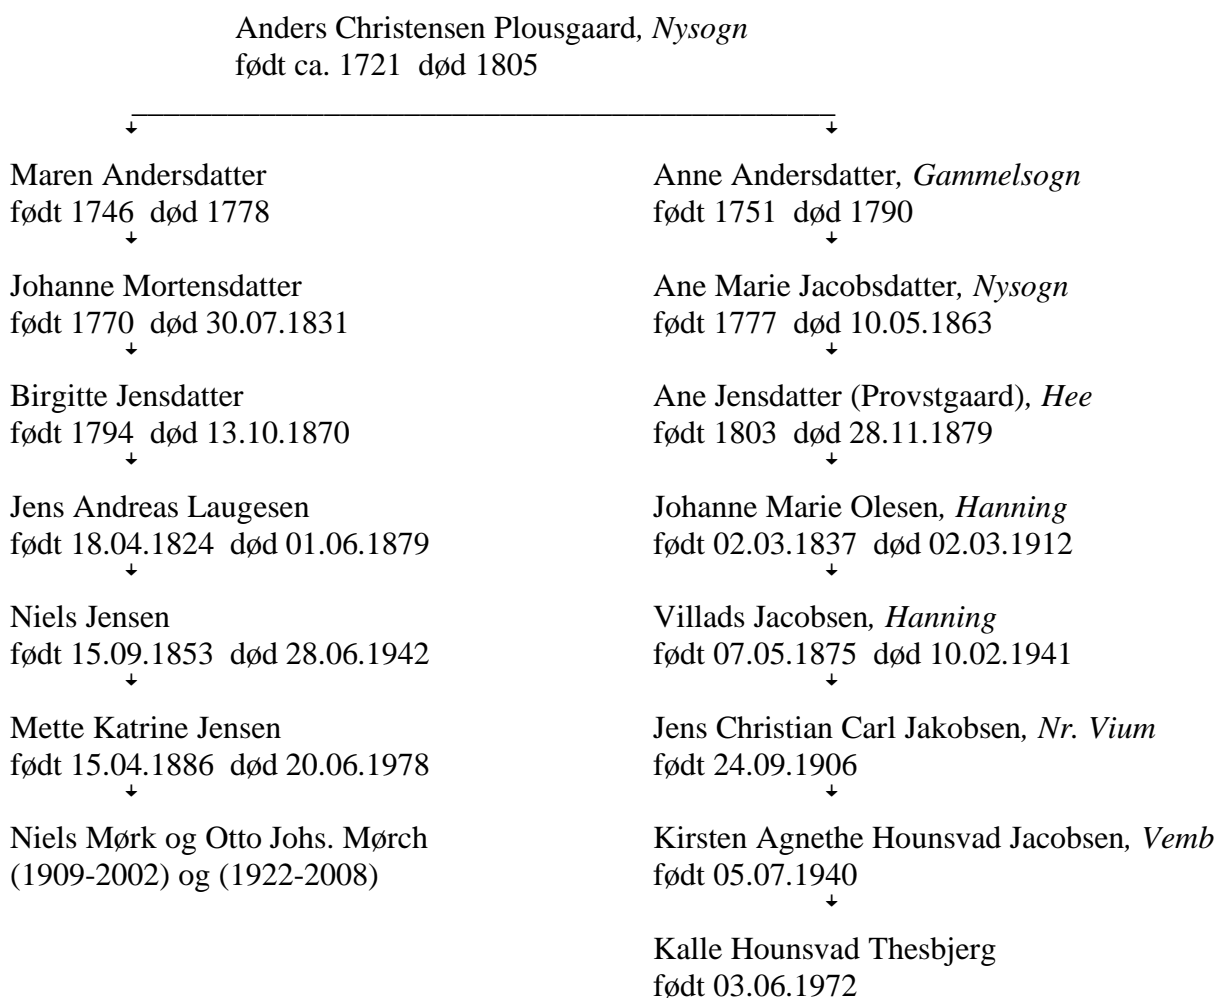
Anders Christensen Plousgaard, *Nysogn*
født ca. 1721 død 1805

Maren Andersdatter
født 1746 død 1778

Johanne Mortensdatter
født 1770 død 30.07.1831

Birgitte Jensdatter
født 1794 død 13.10.1870

Jens Andreas Laugesen
født 18.04.1824 død 01.06.1879

Niels Jensen
født 15.09.1853 død 28.06.1942

Mette Katrine Jensen
født 15.04.1886 død 20.06.1978

Niels Mørk og Otto Johs. Mørch
(1909-2002) og (1922-2008)

Anne Andersdatter, *Gammelsogn*
født 1751 død 1790

Ane Marie Jacobsdatter, *Nysogn*
født 1777 død 10.05.1863

Ane Jensdatter (Provstgaard), *Hee*
født 1803 død 28.11.1879

Johanne Marie Olesen, *Hanning*
født 02.03.1837 død 02.03.1912

Villads Jacobsen, *Hanning*
født 07.05.1875 død 10.02.1941

Jens Christian Carl Jakobsen, *Nr. Vium*
født 24.09.1906

Kirsten Agnethe Hounsvad Jacobsen, *Vemb*
født 05.07.1940

Kalle Hounsvad Thesbjerg
født 03.06.1972